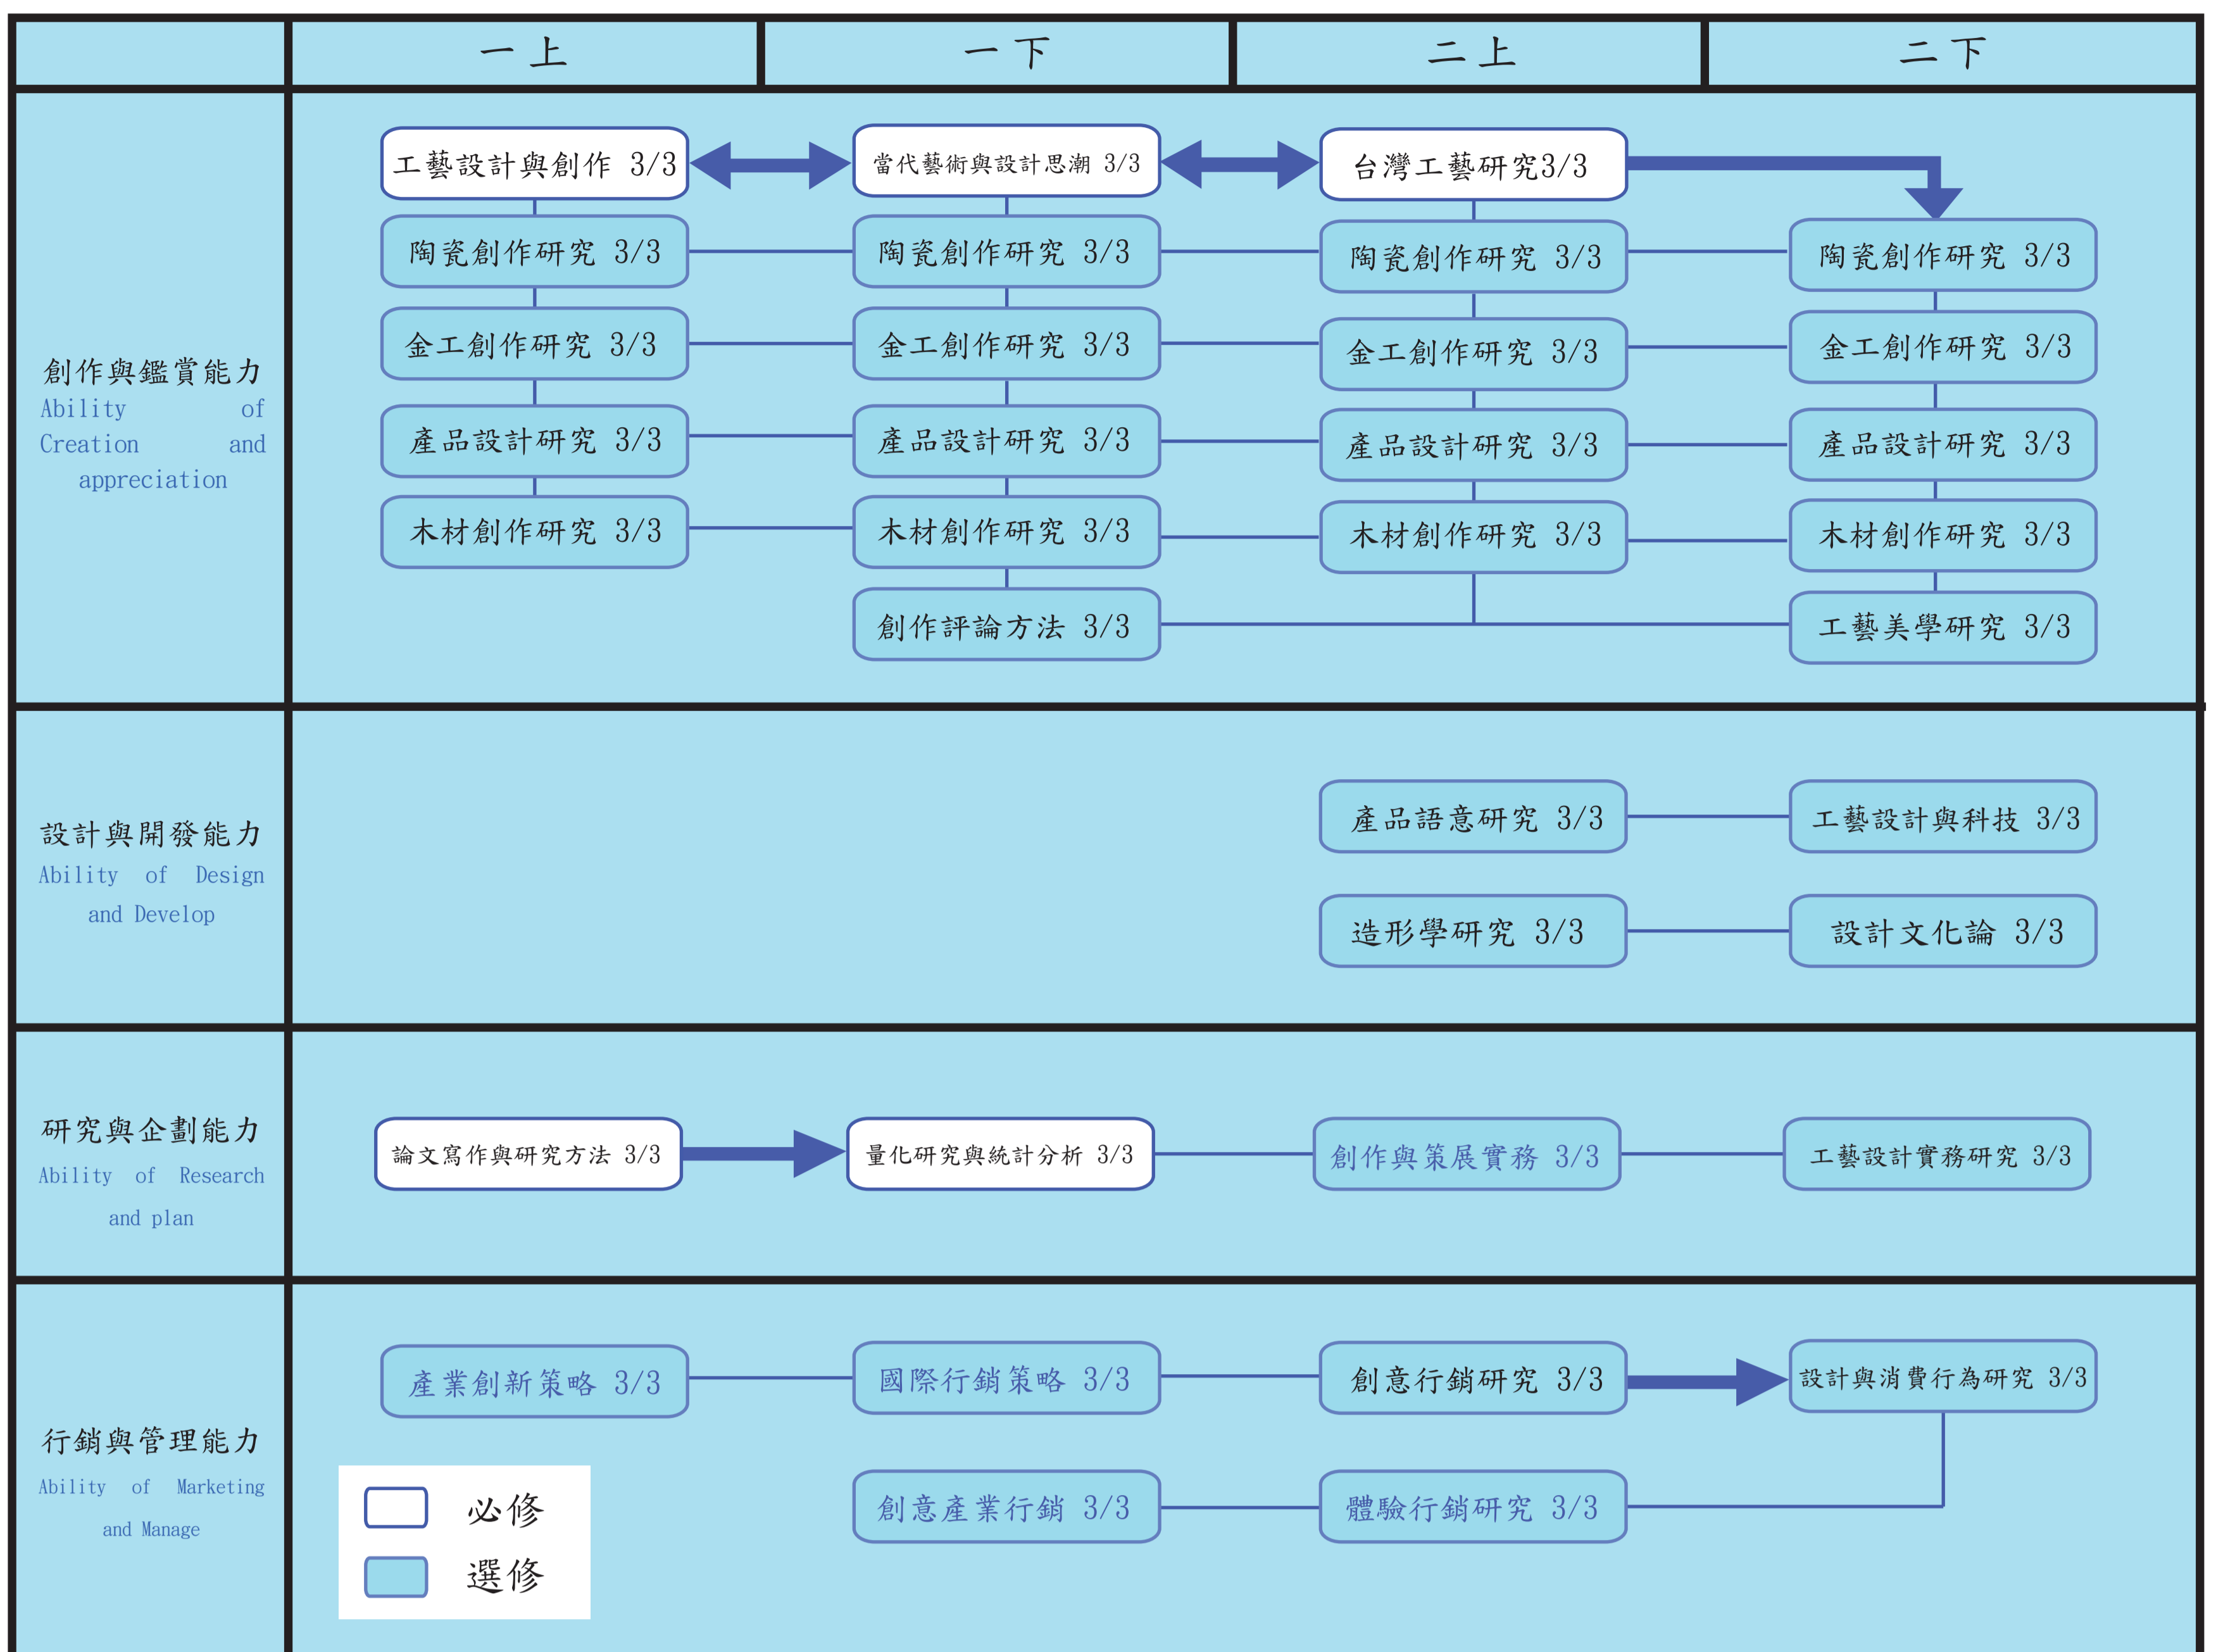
| | 一上 | 一下 | 二上 | 二下 |
|---|---|---|---|---|
| 創作與鑑賞能力 Ability of Creation and appreciation | 工藝設計與創作 3/3<br>陶瓷創作研究 3/3<br>金工創作研究 3/3<br>產品設計研究 3/3<br>木材創作研究 3/3 | 當代藝術與設計思潮 3/3<br>陶瓷創作研究 3/3<br>金工創作研究 3/3<br>產品設計研究 3/3<br>木材創作研究 3/3<br>創作評論方法 3/3 | 台灣工藝研究3/3<br>陶瓷創作研究 3/3<br>金工創作研究 3/3<br>產品設計研究 3/3<br>木材創作研究 3/3 | 陶瓷創作研究 3/3<br>金工創作研究 3/3<br>產品設計研究 3/3<br>木材創作研究 3/3<br>工藝美學研究 3/3 |
| 設計與開發能力 Ability of Design and Develop | | | 產品語意研究 3/3<br>造形學研究 3/3 | 工藝設計與科技 3/3<br>設計文化論 3/3 |
| 研究與企劃能力 Ability of Research and plan | 論文寫作與研究方法 3/3 | 量化研究與統計分析 3/3 | 創作與策展實務 3/3 | 工藝設計實務研究 3/3 |
| 行銷與管理能力 Ability of Marketing and Manage | 產業創新策略 3/3 | 國際行銷策略 3/3<br>創意產業行銷 3/3 | 創意行銷研究 3/3<br>體驗行銷研究 3/3 | 設計與消費行為研究 3/3 |

必修
選修